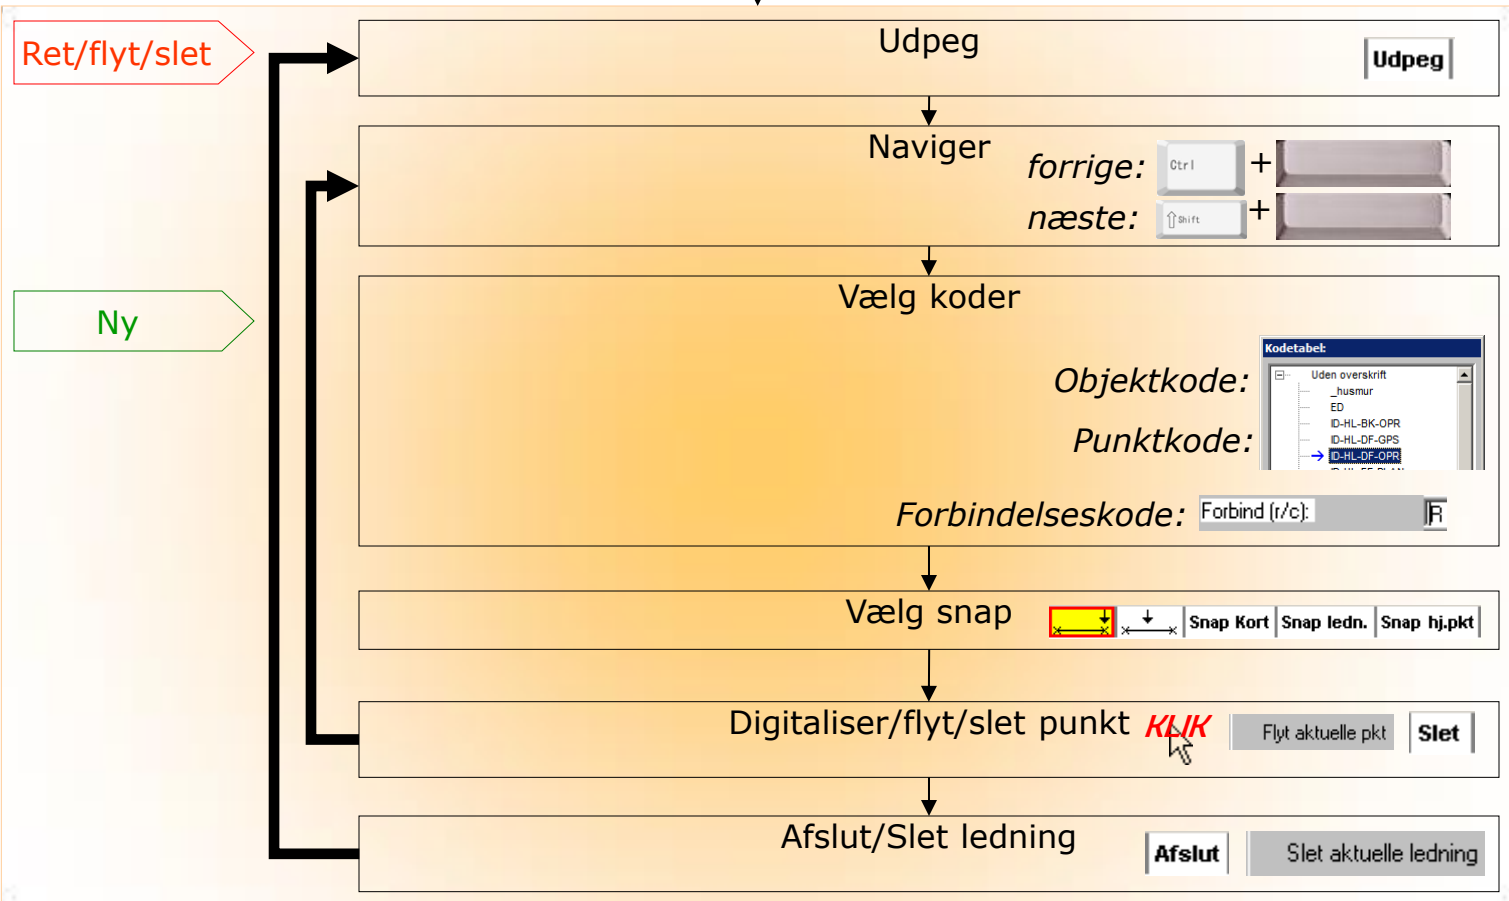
Ret/flyt/slet

Udpeg

Udpeg

Naviger

forrige: Ctrl +

næste: Shift +

Ny

Vælg koder

Objektkode:

Punktkode:

Kodetabel:

Uden overskrift

_husmur

ED

ID-HL-BK-OPR

ID-HL-DF-GPS

ID-HL-DF-OPR

Forbindelseskode: Forbind (r/c): R

Vælg snap

Snap Kort Snap ledn. Snap hj.pkt

Digitaliser/flyt/slet punkt KLIK

Flyt aktuelle pkt Slet

Afslut/Slet ledning

Afslut Slet aktuelle ledning